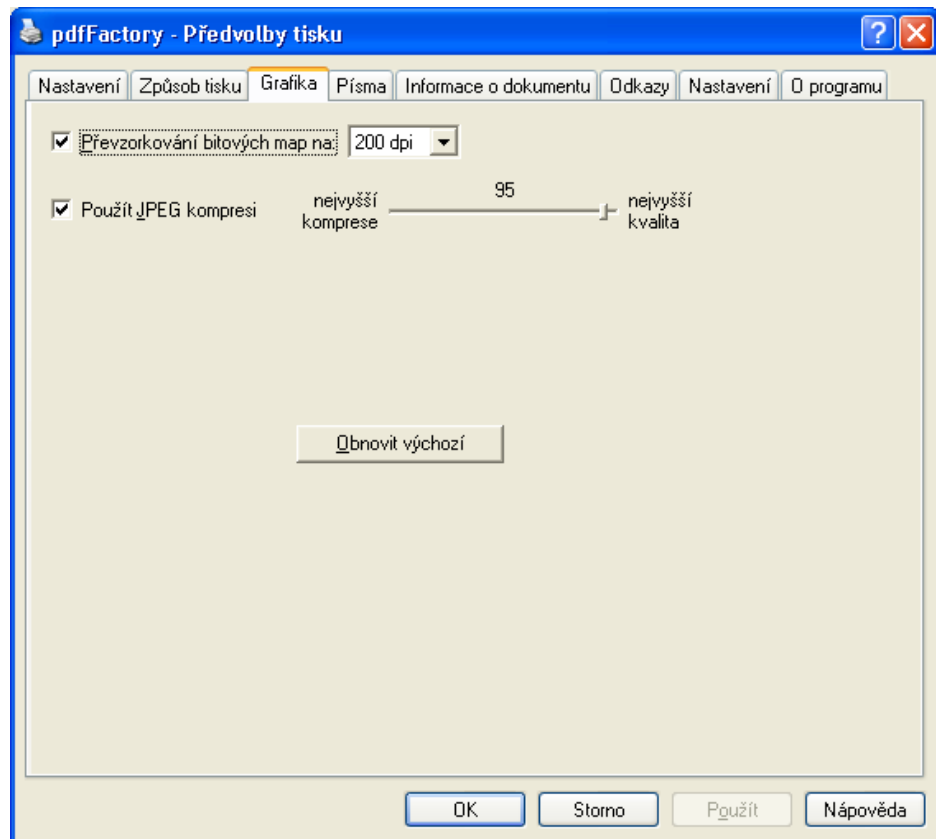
pdfFactory - Předvolby tisku

?

Nastavení | Způsob tisku | Grafika | Písma | Informace o dokumentu | Odkazy | Nastavení | O programu

☑ Převzorkování bitových map na: 200 dpi

☑ Použít JPEG kompresi

nejvyšší komprese

95

nejvyšší kvalita

Obnovit výchozí

OK | Storno | Použít | Nápověda